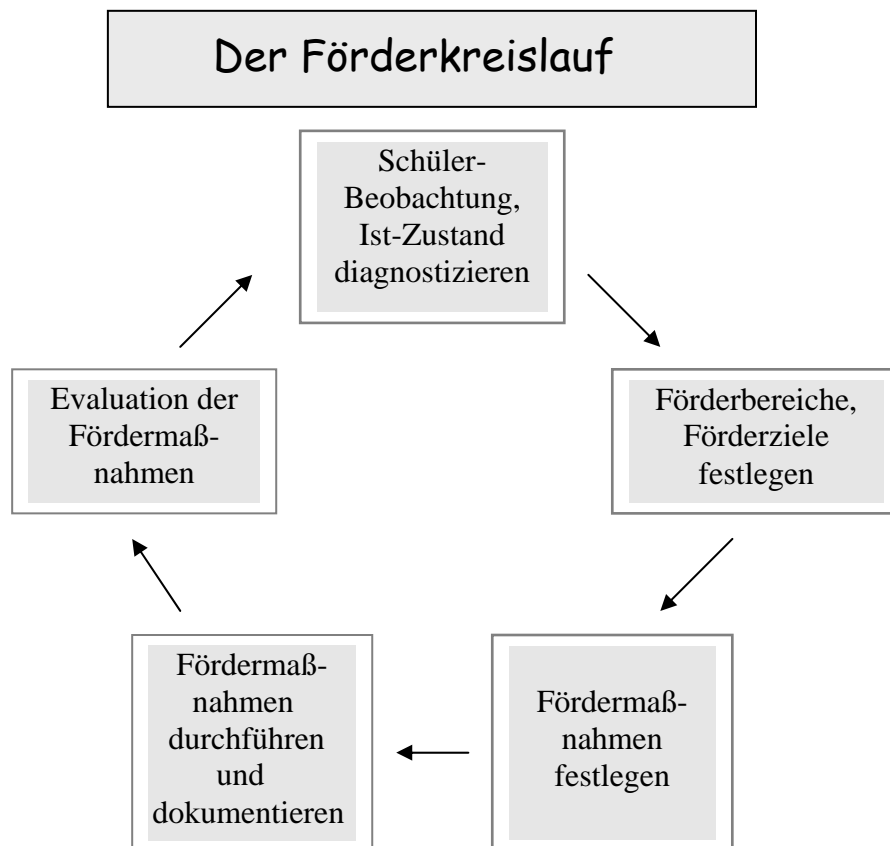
Der Förderkreislauf

Schüler-Beobachtung, Ist-Zustand diagnostizieren

Förderbereiche, Förderziele festlegen

Fördermaßnahmen festlegen

Fördermaßnahmen durchführen und dokumentieren

Evaluation der Fördermaßnahmen